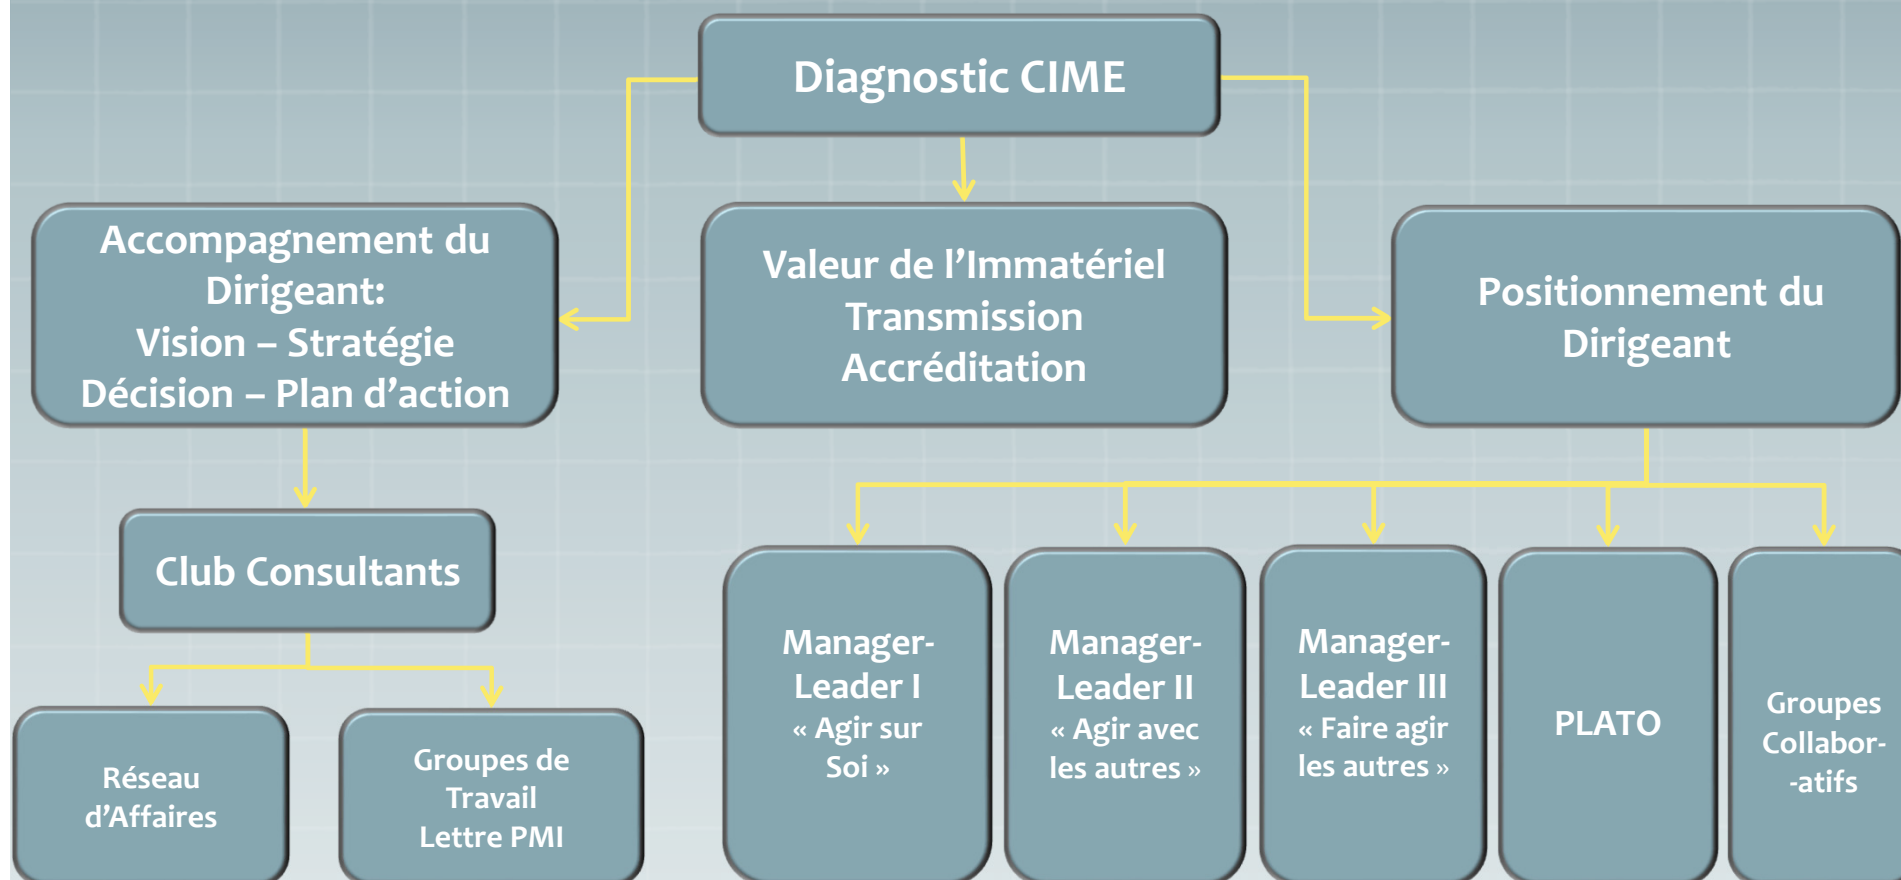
Diagnostic CIME

Accompagnement du Dirigeant:
Vision – Stratégie
Décision – Plan d'action

Valeur de l'Immatériel
Transmission
Accréditation

Positionnement du Dirigeant

Club Consultants

Réseau d'Affaires

Groupes de Travail
Lettre PMI

Manager-Leader I
« Agir sur Soi »

Manager-Leader II
« Agir avec les autres »

Manager-Leader III
« Faire agir les autres »

PLATO

Groupes Collabor--atifs